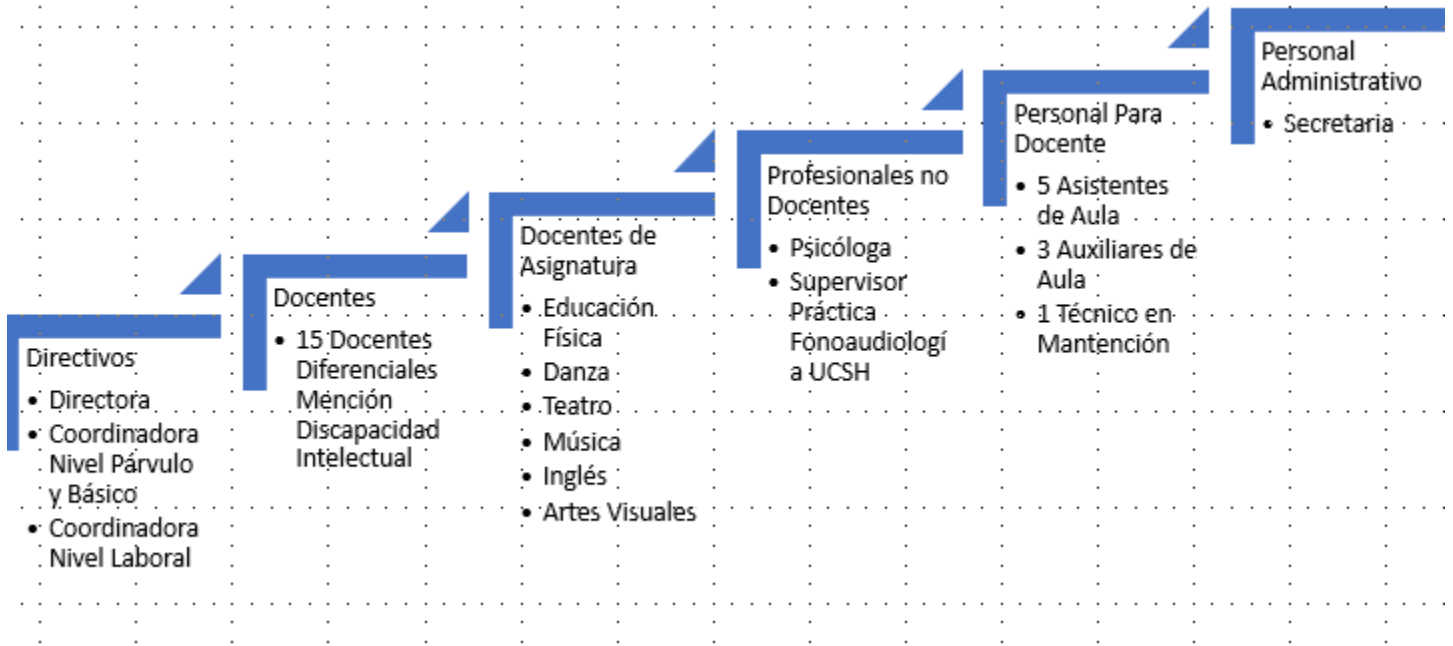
Directivos
- Directora
- Coordinadora Nivel Párvulo y Básico
- Coordinadora Nivel Laboral

Docentes
- 15 Docentes Diferenciales Mención Discapacidad Intelectual

Docentes de Asignatura
- Educación Física
- Danza
- Teatro
- Música
- Inglés
- Artes Visuales

Profesionales no Docentes
- Psicóloga
- Supervisor Práctica Fonoaudiologí a UCSH

Personal Para Docente
- 5 Asistentes de Aula
- 3 Auxiliares de Aula
- 1 Técnico en Mantención

Personal Administrativo
- Secretaria